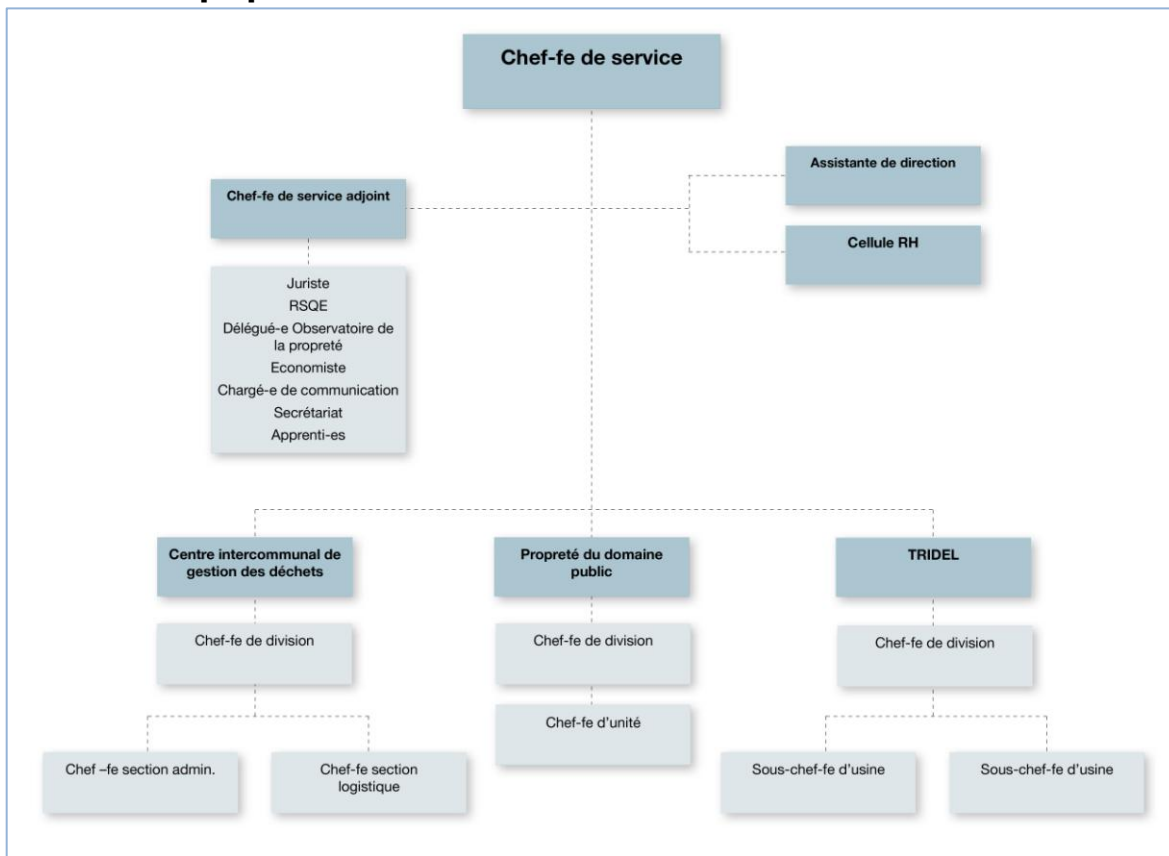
Chef-fe de service

Chef-fe de service adjoint

Assistante de direction

Cellule RH

Juriste
RSQE
Délégué-e Observatoire de la propreté
Economiste
Chargé-e de communication
Secrétariat
Apprenti-es

Centre intercommunal de gestion des déchets

Chef-fe de division

Chef –fe section admin.

Chef-fe section logistique

Propreté du domaine public

Chef-fe de division

Chef-fe d'unité

TRIDEL

Chef-fe de division

Sous-chef-fe d'usine

Sous-chef-fe d'usine